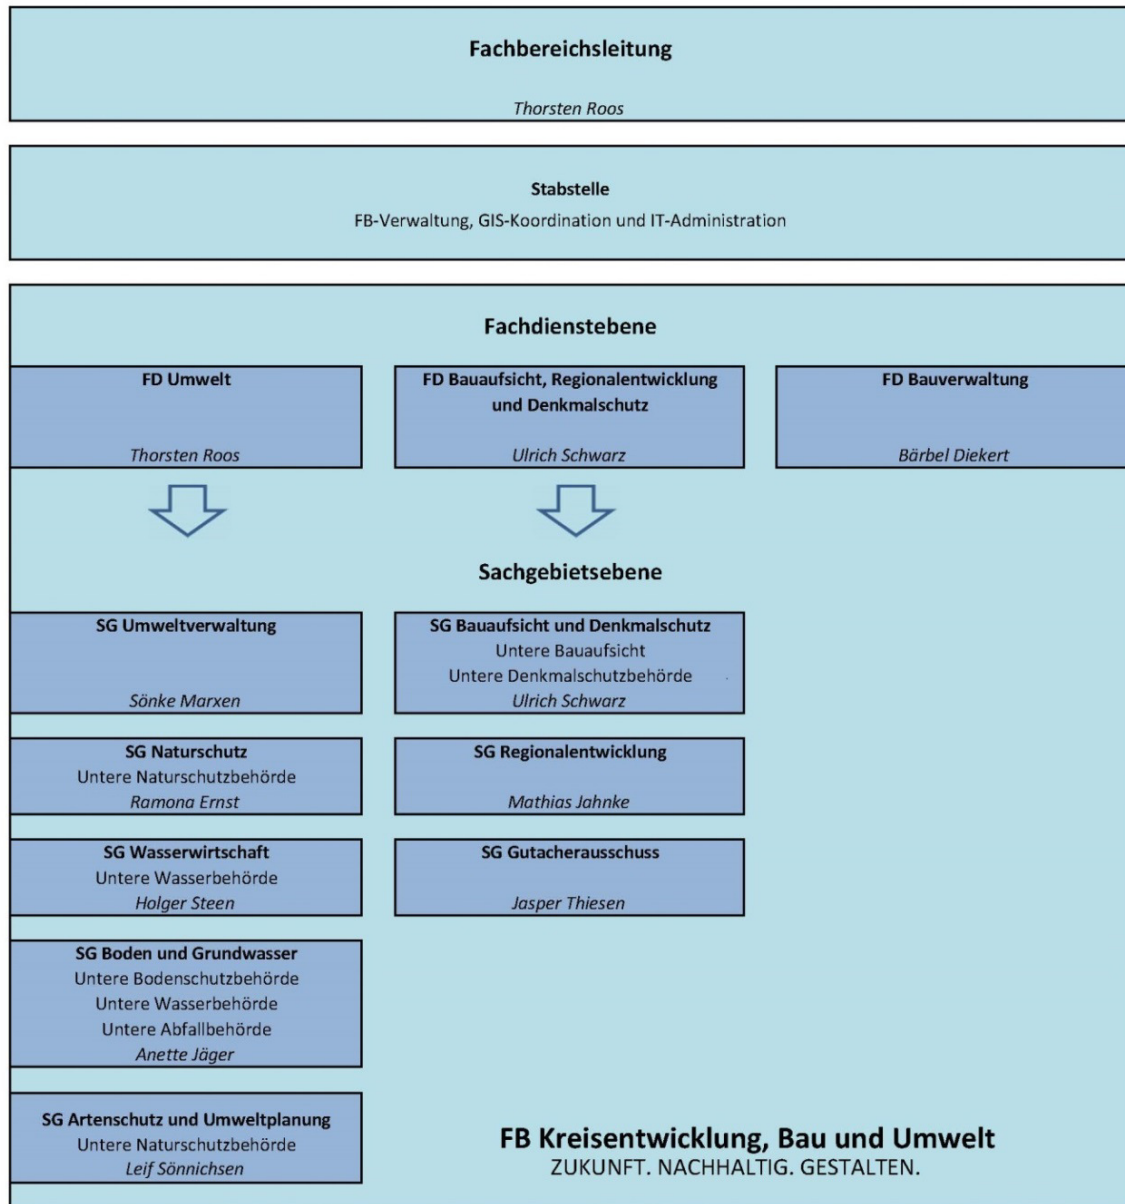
**Fachbereichsleitung**

*Thorsten Roos*

**Stabstelle**

FB-Verwaltung, GIS-Koordination und IT-Administration

**Fachdienstebene**

**FD Umwelt**

*Thorsten Roos*

**FD Bauaufsicht, Regionalentwicklung und Denkmalschutz**

*Ulrich Schwarz*

**FD Bauverwaltung**

*Bärbel Diekert*

**Sachgebietsebene**

**SG Umweltverwaltung**

*Sönke Marxen*

**SG Naturschutz**
Untere Naturschutzbehörde
*Ramona Ernst*

**SG Wasserwirtschaft**
Untere Wasserbehörde
*Holger Steen*

**SG Boden und Grundwasser**
Untere Bodenschutzbehörde
Untere Wasserbehörde
Untere Abfallbehörde
*Anette Jäger*

**SG Artenschutz und Umweltplanung**
Untere Naturschutzbehörde
*Leif Sönnichsen*

**SG Bauaufsicht und Denkmalschutz**
Untere Bauaufsicht
Untere Denkmalschutzbehörde
*Ulrich Schwarz*

**SG Regionalentwicklung**

*Mathias Jahnke*

**SG Gutacherausschuss**

*Jasper Thiesen*

**FB Kreisentwicklung, Bau und Umwelt**
ZUKUNFT. NACHHALTIG. GESTALTEN.